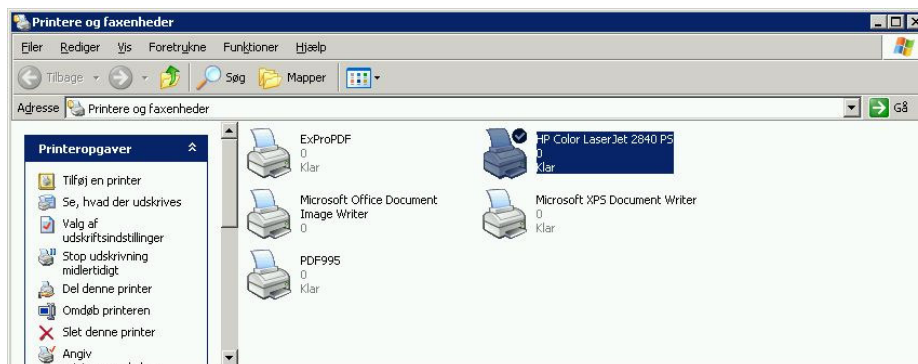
Printere og faxenheder

Filer Rediger Vis Foretrukne Funktioner Hjælp

Tilbage Søg Mapper

Adresse Printere og faxenheder Gå

Printeropgaver

Tilføj en printer
Se, hvad der udskrives
Valg af udskriftsindstillinger
Stop udskrivning midlertidigt
Del denne printer
Omdøb printeren
Slet denne printer
Angiv

ExProPDF
0
Klar

HP Color LaserJet 2840 PS
0
Klar

Microsoft Office Document Image Writer
0

Microsoft XPS Document Writer
0
Klar

PDF995
0
Klar